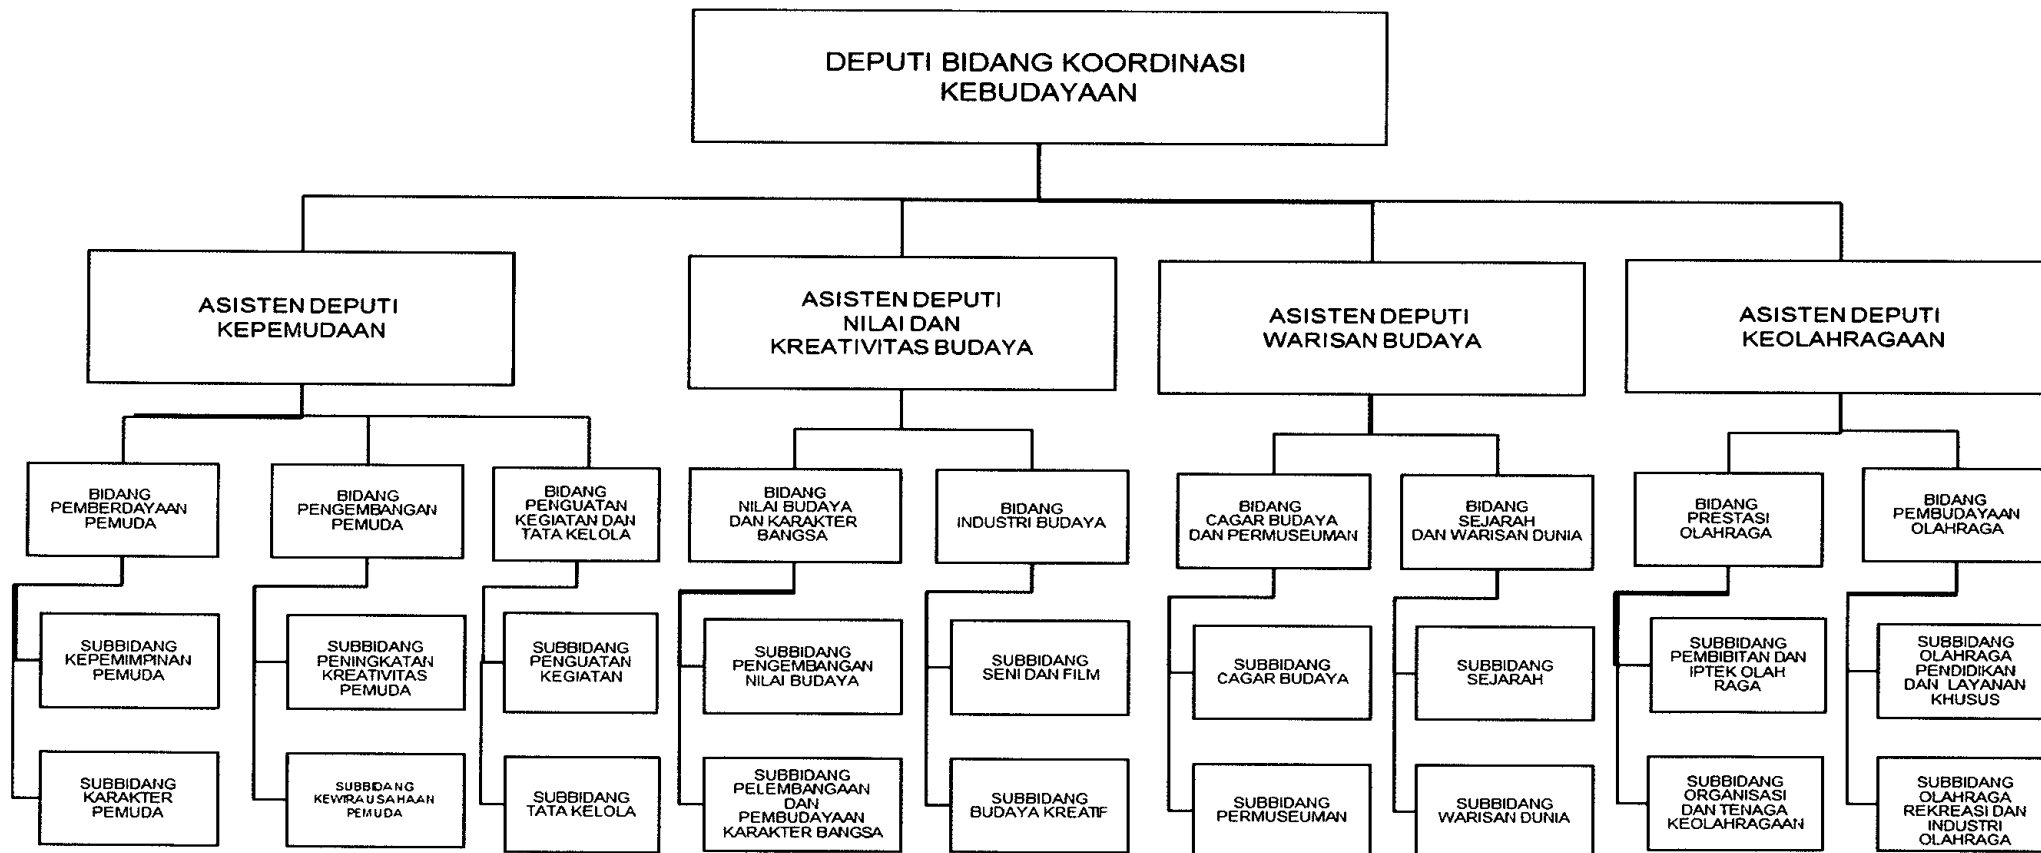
DEPUTI BIDANG KOORDINASI KEBUDAYAAN

ASISTEN DEPUTI KEPEMUDAAN

BIDANG PEMBERDAYAAN PEMUDA

SUBBIDANG KEPEMIMPINAN PEMUDA

SUBBIDANG KARAKTER PEMUDA

BIDANG PENGEMBANGAN PEMUDA

SUBBIDANG PENINGKATAN KREATIVITAS PEMUDA

SUBBIDANG KEWIRAUSAHAAN PEMUDA

BIDANG PENGUATAN KEGIATAN DAN TATA KELOLA

SUBBIDANG PENGUATAN KEGIATAN

SUBBIDANG TATA KELOLA

ASISTEN DEPUTI NILAI DAN KREATIVITAS BUDAYA

BIDANG NILAI BUDAYA DAN KARAKTER BANGSA

SUBBIDANG PENGEMBANGAN NILAI BUDAYA

SUBBIDANG PELEMBANGAAN DAN PEMBUDAYAAN KARAKTER BANGSA

BIDANG INDUSTRI BUDAYA

SUBBIDANG SENI DAN FILM

SUBBIDANG BUDAYA KREATIF

ASISTEN DEPUTI WARISAN BUDAYA

BIDANG CAGAR BUDAYA DAN PERMUSEUMAN

SUBBIDANG CAGAR BUDAYA

SUBBIDANG PERMUSEUMAN

BIDANG SEJARAH DAN WARISAN DUNIA

SUBBIDANG SEJARAH

SUBBIDANG WARISAN DUNIA

ASISTEN DEPUTI KEOLAHRAGAAN

BIDANG PRESTASI OLAHRAGA

SUBBIDANG PEMBIBITAN DAN IPTEK OLAH RAGA

SUBBIDANG ORGANISASI DAN TENAGA KEOLAHRAGAAN

BIDANG PEMBUDAYAAN OLAHRAGA

SUBBIDANG OLAHRAGA PENDIDIKAN DAN LAYANAN KHUSUS

SUBBIDANG OLAHRAGA REKREASI DAN INDUSTRI OLAHRAGA